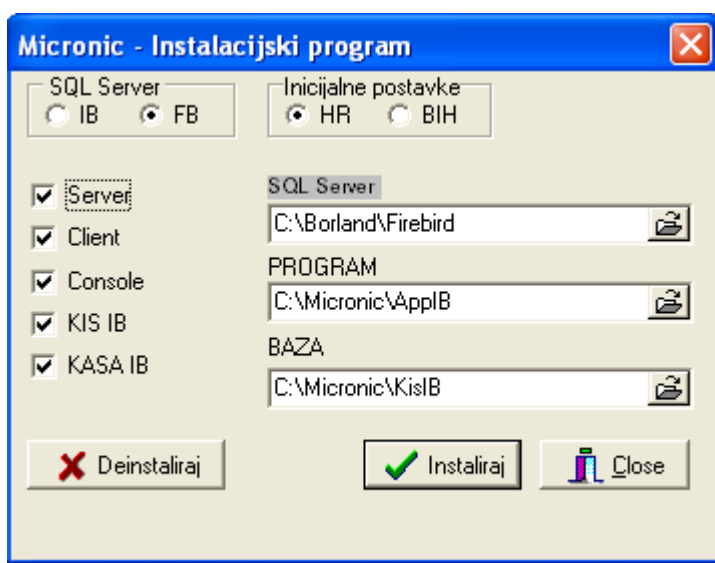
Micronic - Instalacijski program

SQL Server
IB FB

Inicijalne postavke
HR BIH

Server
Client
Console
KIS IB
KASA IB

SQL Server
C:\Borland\Firebird

PROGRAM
C:\Micronic\AppIB

BAZA
C:\Micronic\KisIB

Deinstaliraj

Instaliraj

Close